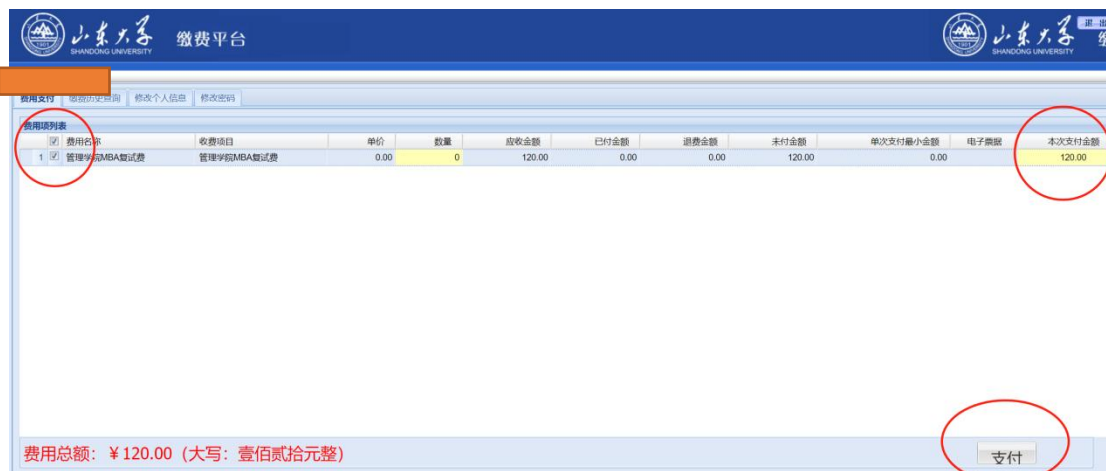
山东大学 SHANDONG UNIVERSITY 缴费平台

山东大学 SHANDONG UNIVERSITY 退出 缴

费用支付 缴费历史查询 修改个人信息 修改密码

费用项列表

| | ☑ | 费用名称 | 收费项目 | 单价 | 数量 | 应收金额 | 已付金额 | 退费金额 | 未付金额 | 单次支付最小金额 | 电子票据 | 本次支付金额 |
|---|---|---|---|---|---|---|---|---|---|---|---|---|
| 1 | ☑ | 管理学院MBA复试费 | 管理学院MBA复试费 | 0.00 | 0 | 120.00 | 0.00 | 0.00 | 120.00 | 0.00 | | 120.00 |

费用总额：￥120.00（大写：壹佰贰拾元整）

支付